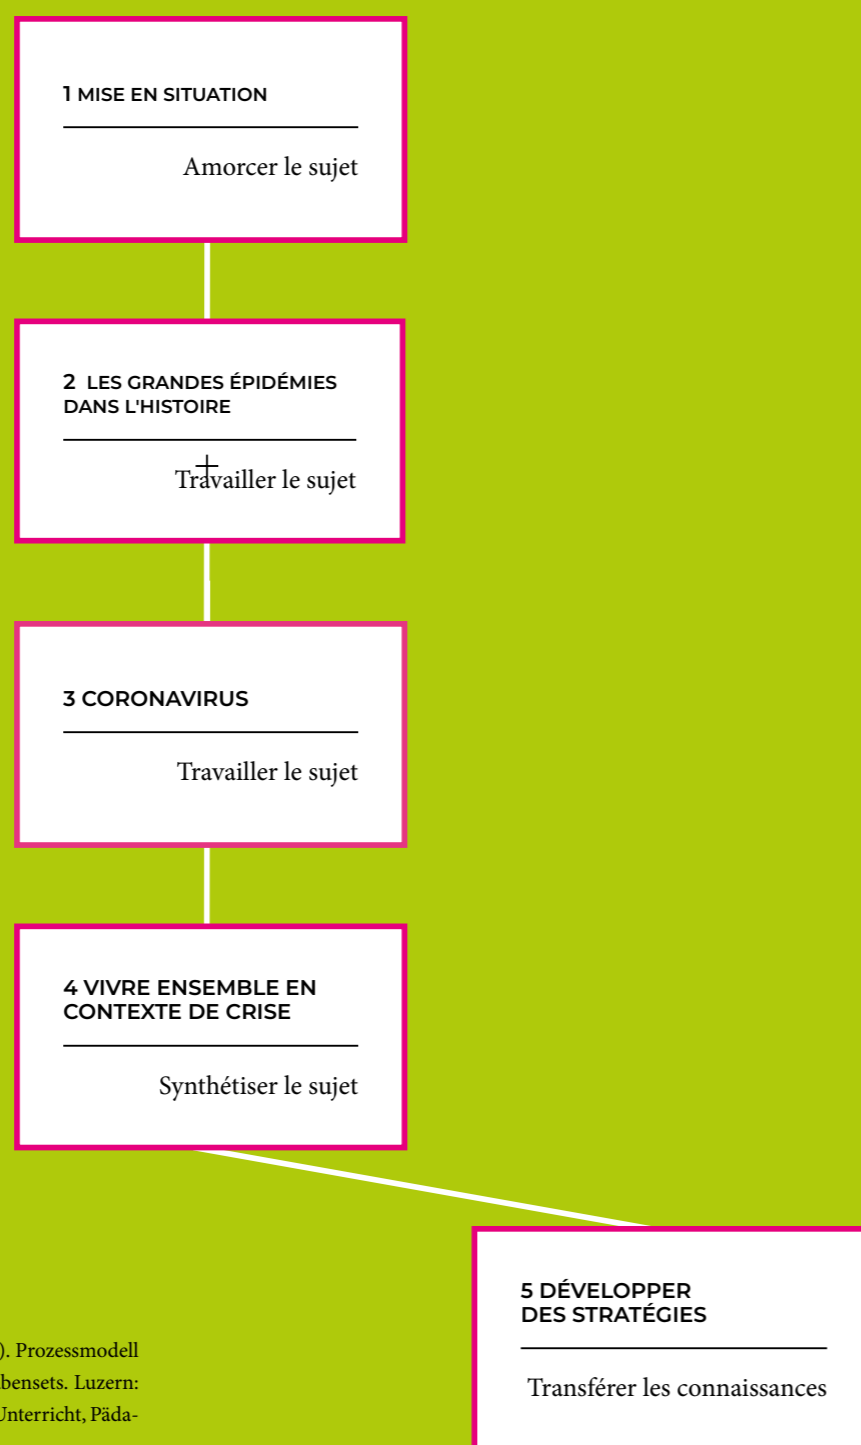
1 MISE EN SITUATION

Amorcer le sujet

2 LES GRANDES ÉPIDÉMIES DANS L'HISTOIRE

Travailler le sujet

3 CORONAVIRUS

Travailler le sujet

4 VIVRE ENSEMBLE EN CONTEXTE DE CRISE

Synthétiser le sujet

5 DÉVELOPPER DES STRATÉGIES

Transférer les connaissances

). Prozessmodell
bensets. Luzern:
Unterricht, Päda-